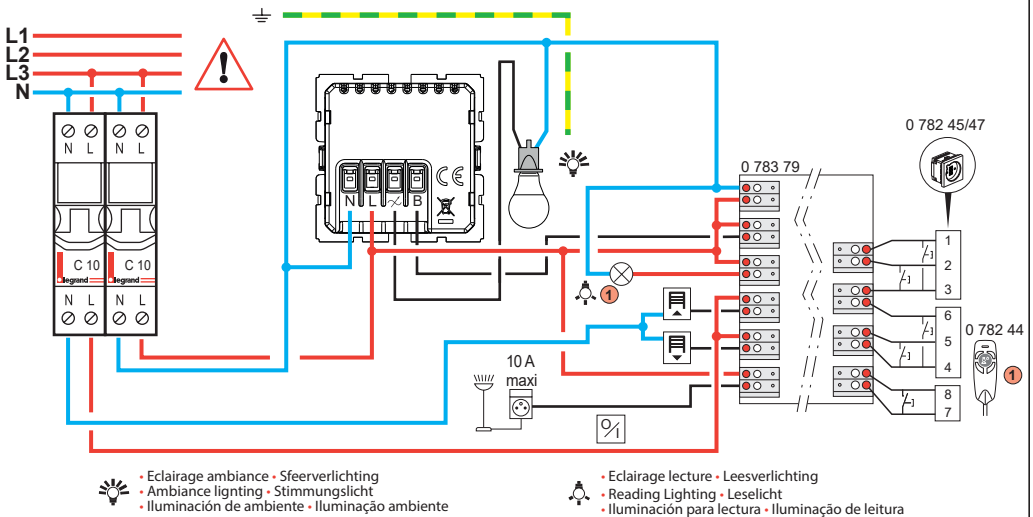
L1
L2
L3
N

N L N L
C 10 C 10
legrand legrand
N L N L

N L B

0 783 79
0 782 45/47
1
2
3
6
5
4
8
7
0 782 44
1
1
10 A
maxi

• Eclairage ambiance • Sfeerverlichting
• Ambiance lighting • Stimmungslicht
• Iluminación de ambiente • Iluminação ambiente

• Eclairage lecture • Leesverlichting
• Reading Lighting • Leselicht
• Iluminación para lectura • Iluminação de leitura